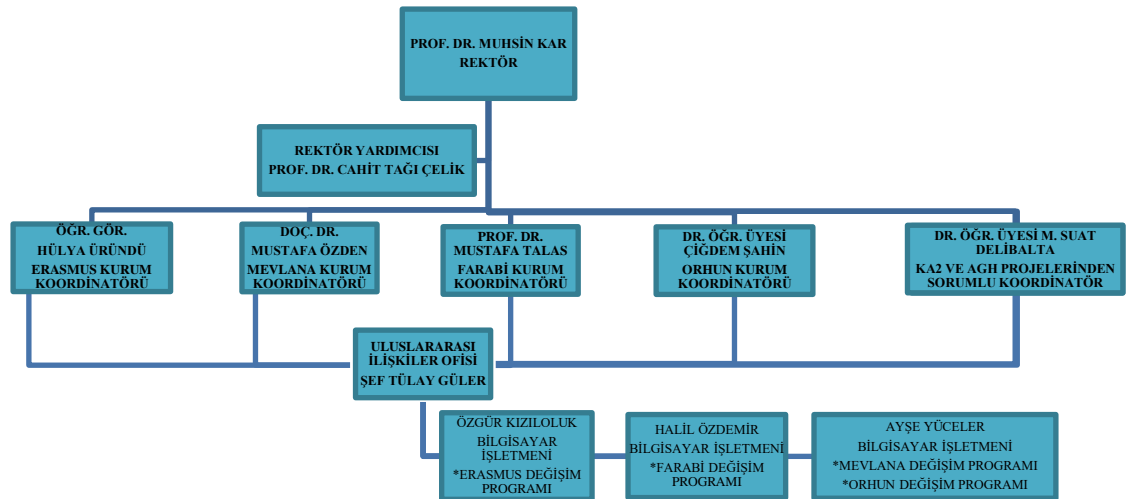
PROF. DR. MUHSİN KAR
REKTÖR

REKTÖR YARDIMCISI
PROF. DR. CAHİT TAĞI ÇELİK

ÖĞR. GÖR.
HÜLYA ÜRÜNDÜ
ERASMUS KURUM KOORDİNATÖRÜ

DOÇ. DR.
MUSTAFA ÖZDEN
MEVLANA KURUM KOORDİNATÖRÜ

PROF. DR.
MUSTAFA TALAS
FARABİ KURUM KOORDİNATÖRÜ

DR. ÖĞR. ÜYESİ
ÇİĞDEM ŞAHİN
ORHUN KURUM KOORDİNATÖRÜ

DR. ÖĞR. ÜYESİ M. SUAT DELİBALTA
KA2 VE AGH PROJELERİNDEN SORUMLU KOORDİNATÖR

ULUSLARARASI İLİŞKİLER OFİSİ
ŞEF TÜLAY GÜLER

ÖZGÜR KIZILOLUK
BİLGİSAYAR İŞLETMENİ
*ERASMUS DEĞİŞİM PROGRAMI

HALİL ÖZDEMİR
BİLGİSAYAR İŞLETMENİ
*FARABİ DEĞİŞİM PROGRAMI

AYŞE YÜCELER
BİLGİSAYAR İŞLETMENİ
*MEVLANA DEĞİŞİM PROGRAMI
*ORHUN DEĞİŞİM PROGRAMI